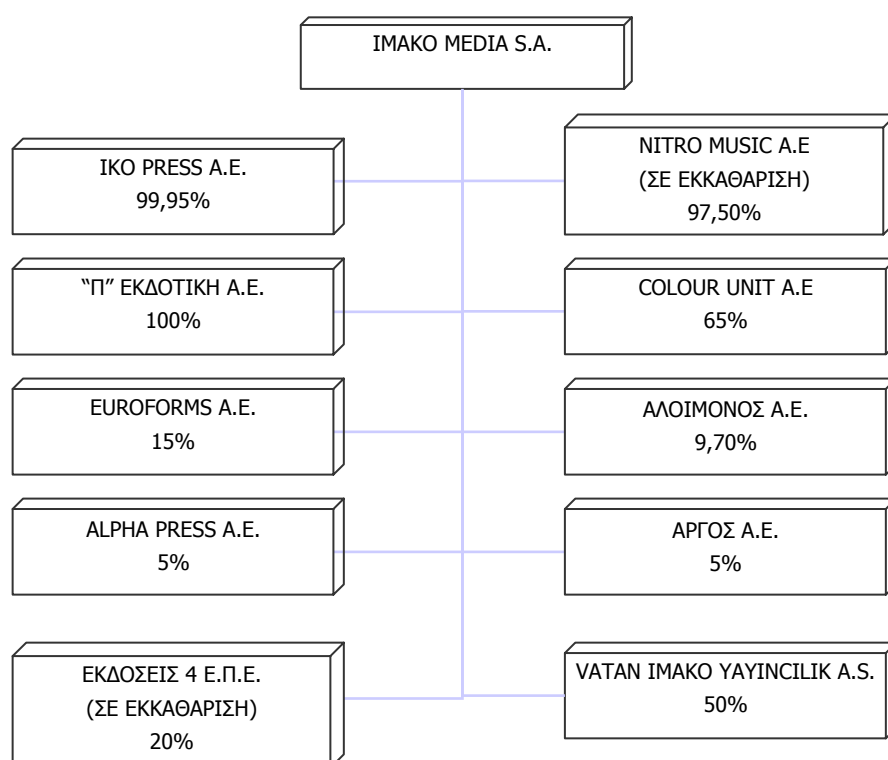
IMAKO MEDIA S.A.

IKO PRESS A.E.
99,95%

NITRO MUSIC A.E
(ΣΕ ΕΚΚΑΘΑΡΙΣΗ)
97,50%

"Π" ΕΚΔΟΤΙΚΗ Α.Ε.
100%

COLOUR UNIT A.E
65%

EUROFORMS A.E.
15%

ΑΛΟΙΜΟΝΟΣ Α.Ε.
9,70%

ALPHA PRESS A.E.
5%

ΑΡΓΟΣ Α.Ε.
5%

ΕΚΔΟΣΕΙΣ 4 Ε.Π.Ε.
(ΣΕ ΕΚΚΑΘΑΡΙΣΗ)
20%

VATAN IMAKO YAYINCILIK A.S.
50%